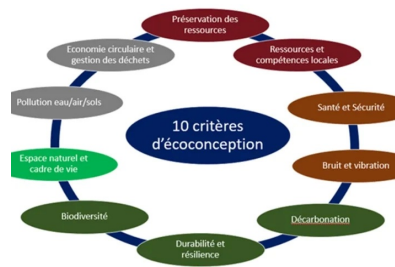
Préservation des ressources

Ressources et compétences locales

Santé et Sécurité

Bruit et vibration

Décarbonation

Durabilité et résilience

Biodiversité

Espace naturel et cadre de vie

Pollution eau/air/sols

Economie circulaire et gestion des déchets

10 critères d'écoconception